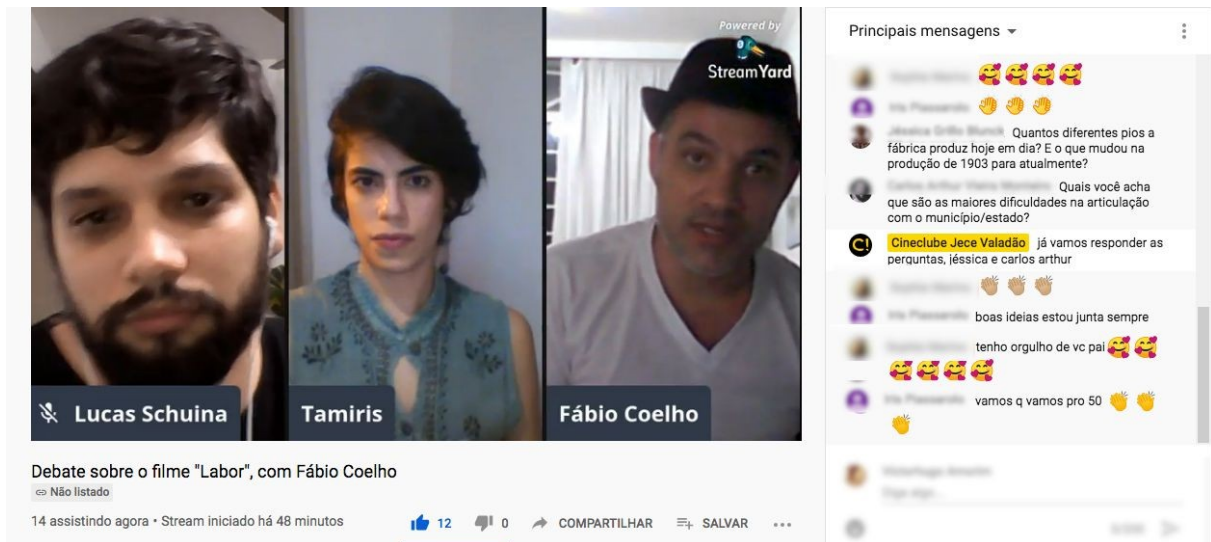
Powered by
StreamYard

Lucas Schuina
Tamiris
Fábio Coelho

Debate sobre o filme "Labor", com Fábio Coelho
Não listado
14 assistindo agora • Stream iniciado há 48 minutos
12 0 COMPARTILHAR SALVAR ...

Principais mensagens

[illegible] 🥰🥰🥰🥰
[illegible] 👏👏👏
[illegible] Quantos diferentes pios a fábrica produz hoje em dia? E o que mudou na produção de 1903 para atualmente?
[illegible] Quais você acha que são as maiores dificuldades na articulação com o município/estado?
Cineclube Jece Valadão já vamos responder as perguntas, jéssica e carlos arthur
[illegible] 👏👏👏
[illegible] boas ideias estou junta sempre
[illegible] tenho orgulho de vc pai 🥰🥰🥰🥰🥰🥰
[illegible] vamos q vamos pro 50 👏👏👏
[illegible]
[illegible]